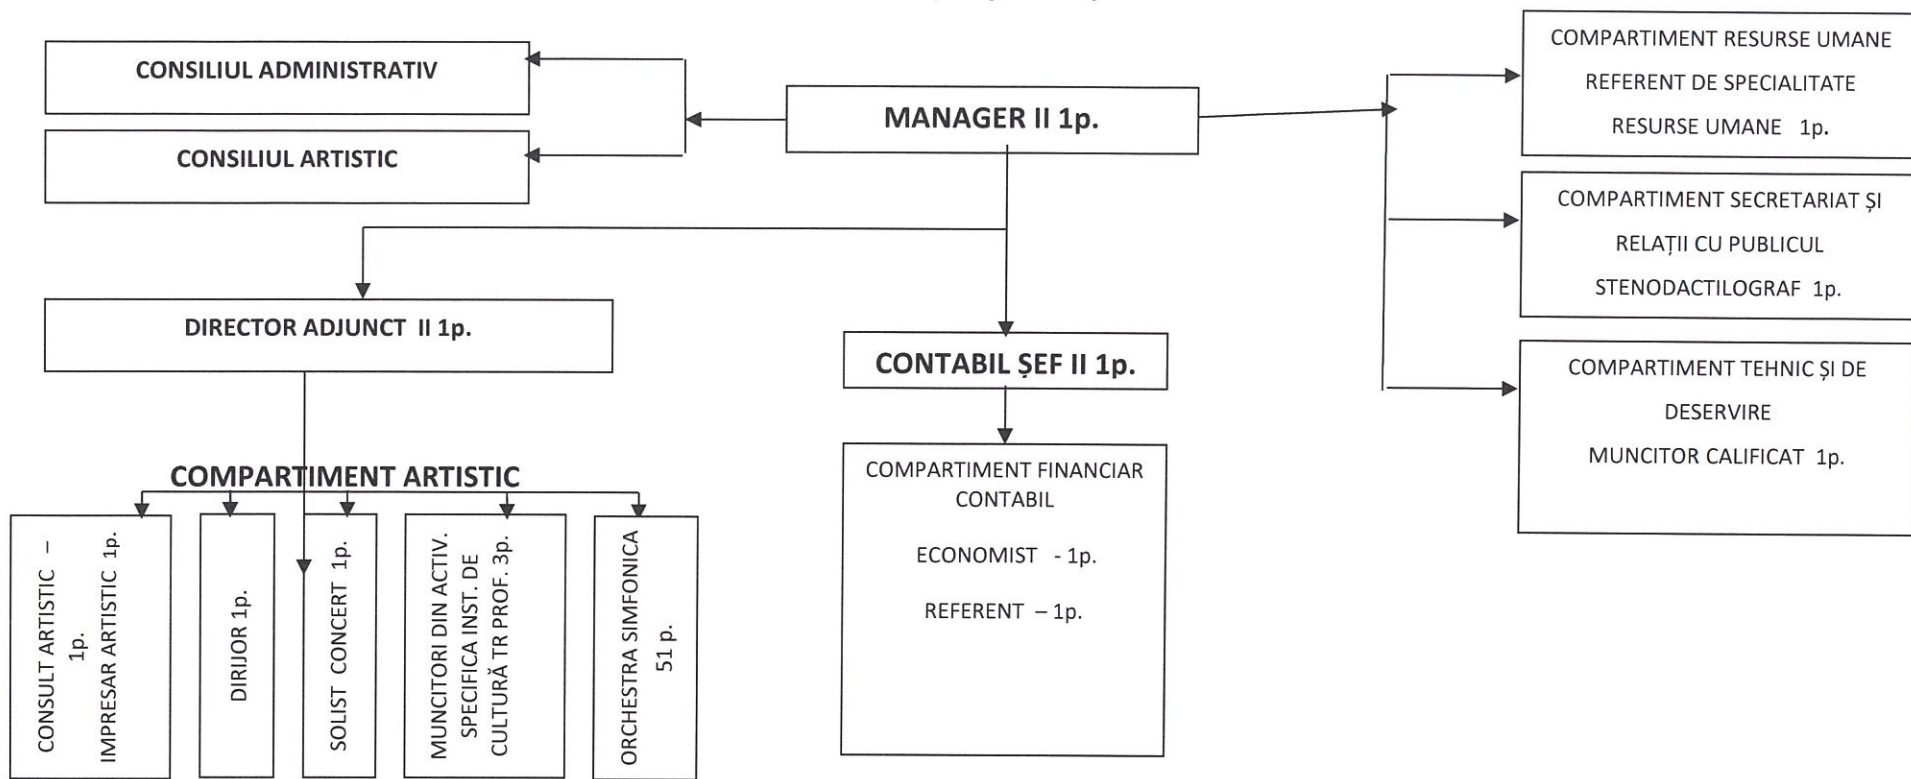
CONSILIUL ADMINISTRATIV

CONSILIUL ARTISTIC

MANAGER II 1p.

COMPARTIMENT RESURSE UMANE

REFERENT DE SPECIALITATE

RESURSE UMANE 1p.

COMPARTIMENT SECRETARIAT ȘI

RELAȚII CU PUBLICUL

STENODACTILOGRAF 1p.

COMPARTIMENT TEHNIC ȘI DE

DESERVIRE

MUNCITOR CALIFICAT 1p.

DIRECTOR ADJUNCT II 1p.

CONTABIL ȘEF II 1p.

COMPARTIMENT ARTISTIC

CONSULT ARTISTIC – 1p.
IMPRESAR ARTISTIC 1p.

DIRIJOR 1p.

SOLIST CONCERT 1p.

MUNCITORI DIN ACTIV. SPECIFICA INST. DE CULTURĂ TR PROF. 3p.

ORCHESTRA SIMFONICA 51 p.

COMPARTIMENT FINANCIAR CONTABIL

ECONOMIST - 1p.

REFERENT – 1p.